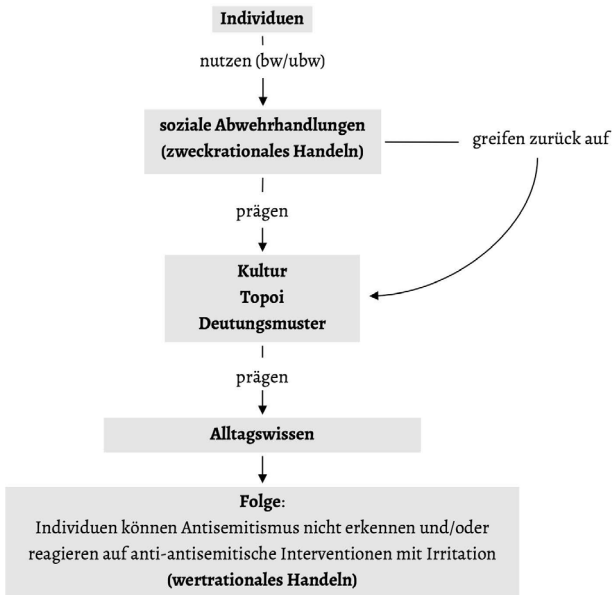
Individuen

nutzen (bw/ubw)

soziale Abwehrhandlungen
(zweckrationales Handeln)

greifen zurück auf

prägen

Kultur
Topoi
Deutungsmuster

prägen

Alltagswissen

Folge:
Individuen können Antisemitismus nicht erkennen und/oder reagieren auf anti-antisemitische Interventionen mit Irritation
(wertrationales Handeln)